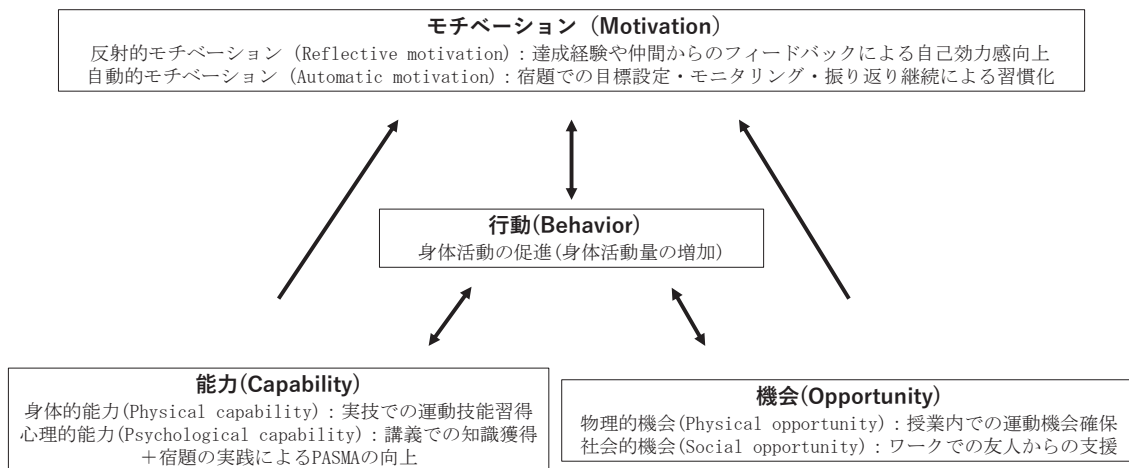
モチベーション（Motivation）
反射的モチベーション（Reflective motivation）：達成経験や仲間からのフィードバックによる自己効力感向上
自動的モチベーション（Automatic motivation）：宿題での目標設定・モニタリング・振り返り継続による習慣化

行動(Behavior)
身体活動の促進(身体活動量の増加)

能力(Capability)
身体的能力(Physical capability)：実技での運動技能習得
心理的能力(Psychological capability)：講義での知識獲得
＋宿題の実践によるPASMAの向上

機会(Opportunity)
物理的機会(Physical opportunity)：授業内での運動機会確保
社会的機会(Social opportunity)：ワークでの友人からの支援